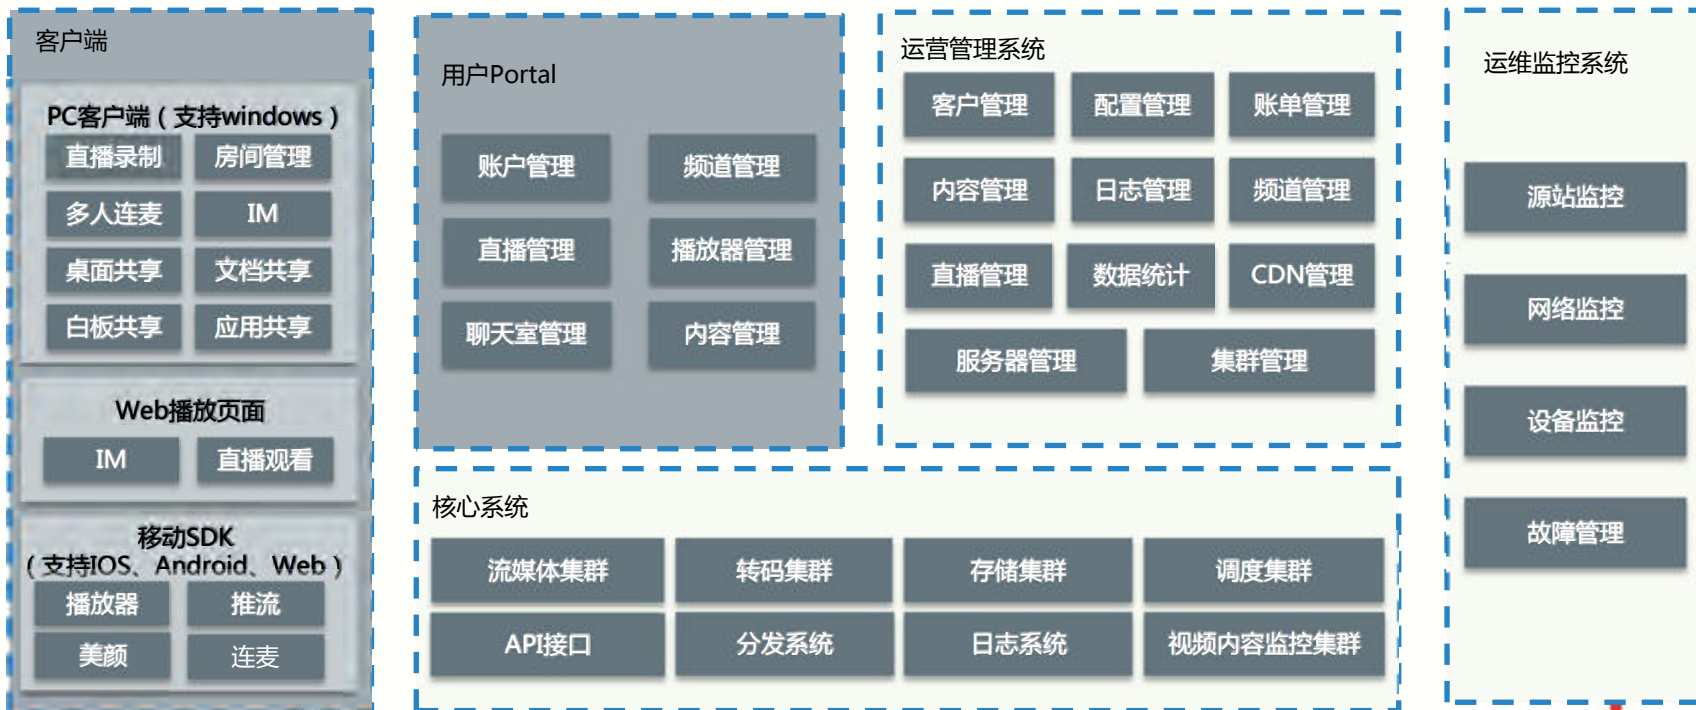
客户端

PC客户端（支持windows）

直播录制
房间管理
多人连麦
IM
桌面共享
文档共享
白板共享
应用共享

Web播放页面

IM
直播观看

移动SDK（支持IOS、Android、Web）

播放器
推流
美颜
连麦

用户Portal

账户管理
频道管理
直播管理
播放器管理
聊天室管理
内容管理

运营管理系统

客户管理
配置管理
账单管理
内容管理
日志管理
频道管理
直播管理
数据统计
CDN管理
服务器管理
集群管理

运维监控系统

源站监控
网络监控
设备监控
故障管理

核心系统

流媒体集群
转码集群
存储集群
调度集群
API接口
分发系统
日志系统
视频内容监控集群